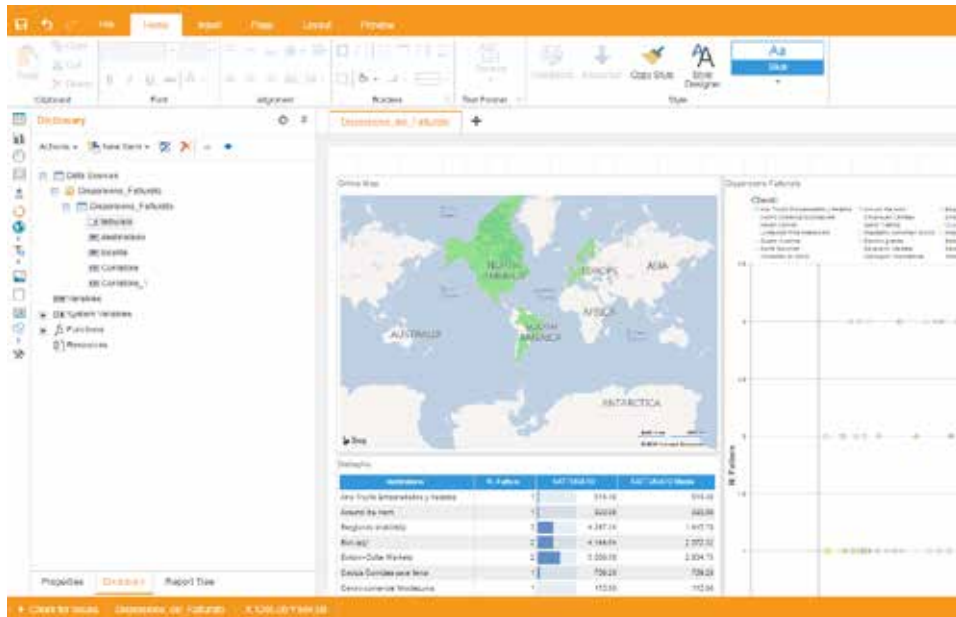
File Home Insert Page Layout Preview

Copy Style Style Designer Style

Clipboard Font Alignment Borders Text Format Style

Dictionary

Actions New Item

Data Sources
Dispersione_Fatturato
Dispersione_Fatturato

Variables
System Variables
Functions
Resources

Properties Dictionary Report Tree

Dispersione_del_Fatturato

Online Map

NORTH AMERICA
EUROPE
ASIA
AFRICA
AUSTRALIA
SOUTH AMERICA
ANTARCTICA

Bing

Dettaglio

| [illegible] | N. Fatture | FATTURATO | FATTURATO Medio |
|---|---|---|---|
| Alfa Trucks Ampliamento y helados | 1 | 516,18 | 516,18 |
| Around the Horn | 1 | 333,06 | 333,06 |
| Berglunds snabbköp | 3 | 4.347,14 | 1.449,05 |
| Blondel | 2 | 4.144,64 | 2.072,32 |
| Bottom-Dollar Markets | 2 | 5.209,50 | 2.604,75 |
| Cactus Comidas para llevar | 1 | 738,28 | 738,28 |
| Centro comercial Moctezuma | 1 | 112,00 | 112,00 |

Dispersione Fatturato

Cliente

N. Fatture

Check for Issues Dispersione_del_Fatturato